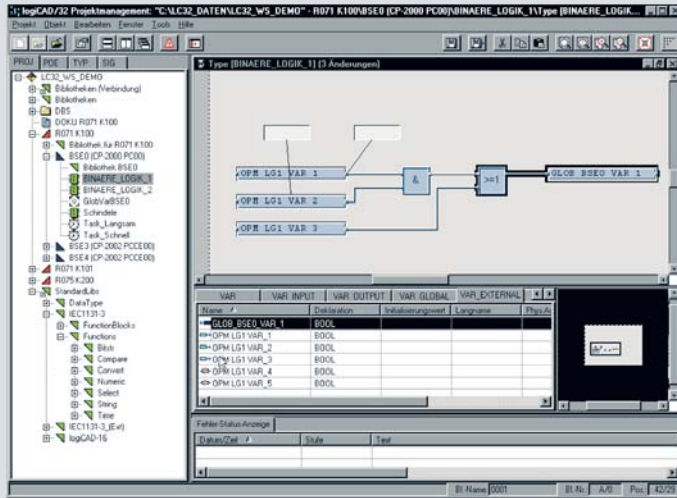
logiCAD/32 Projektmanagement: "C:\LC32_DATEN\LC32_WS_DEMO" - R071 K100\BSE0 (CP-2000 PC00)\BINAERE_LOGIK_1\Type [BINAERE_LOGIK...

Projekt Objekt Bearbeiten Fenster Tools Hilfe

PROJ POE TYP SIG

LC32_WS_DEMO
Bibliotheken (Verbindung)
Bibliotheken
DBS
DOKU R071 K100
R071 K100
Bibliothek für R071 K100
BSE0 (CP-2000 PC00)
Bibliothek BSE0
BINAERE_LOGIK_1
BINAERE_LOGIK_2
GlobVarBSE0
Schindele
Task_Langsam
Task_Schnell
BSE3 (CP-2002 PCCE00)
BSE4 (CP-2002 PCCE00)
R071 K101
R075 K200
StandardLibs
DataType
IEC1131-3
FunctionBlocks
Functions
Bitstr
Compare
Convert
Numeric
Select
String
Time
IEC1131-3_(Ext)
logiCAD-16

Type [BINAERE_LOGIK_1] (3 Änderungen)

OPM LG1 VAR 1
OPM LG1 VAR 2
OPM LG1 VAR 3
&
>=1
GLOB BSE0 VAR 1

VAR | VAR INPUT | VAR OUTPUT | VAR GLOBAL | VAR_EXTERNAL

| Name | Deklaration | Initialisierungswert | Langname | Phys.A |
|---|---|---|---|---|
| GLOB_BSE0_VAR_1 | BOOL | | | |
| OPM LG1 VAR_1 | BOOL | | | |
| OPM LG1 VAR_2 | BOOL | | | |
| OPM LG1 VAR_3 | BOOL | | | |
| OPM LG1 VAR_4 | BOOL | | | |
| OPM LG1 VAR_5 | BOOL | | | |

Fehler-Status-Anzeige

| Datum/Zeit | Stufe | Text |
|---|---|---|

BI-Name 0001 | BI-Nr. | A/0 | Pos. 42/25